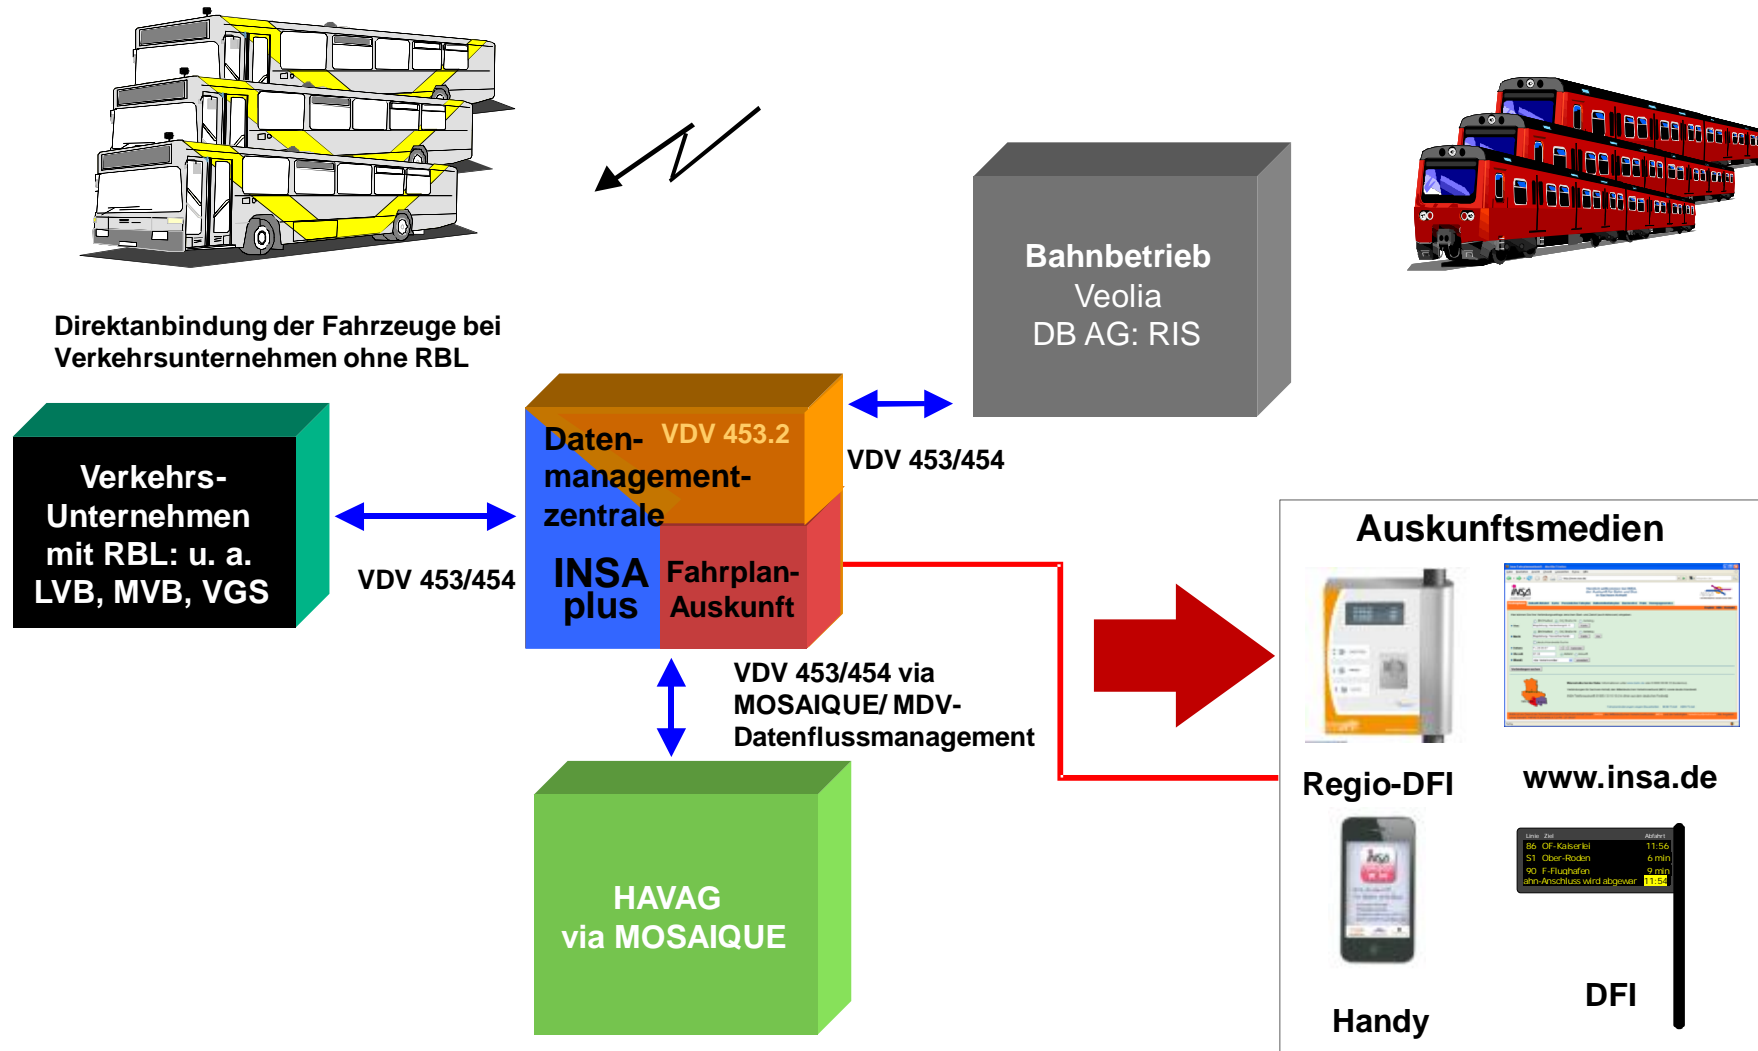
Direktanbindung der Fahrzeuge bei Verkehrsunternehmen ohne RBL

Bahnbetrieb
Veolia
DB AG: RIS

Verkehrs-Unternehmen mit RBL: u. a. LVB, MVB, VGS

VDV 453/454

Daten-management-zentrale

VDV 453.2

INSA plus

Fahrplan-Auskunft

VDV 453/454

VDV 453/454 via MOSAIQUE/ MDV-Datenflussmanagement

HAVAG
via MOSAIQUE

Auskunftsmedien

Regio-DFI

www.insa.de

Handy

DFI

| Linie | Ziel | Abfahrt |
|---|---|---|
| 86 | OF-Kaiserlei | 11:56 |
| S1 | Ober-Roden | 6 min |
| 90 | F-Flughafen | 9 min |

ahn-Anschluss wird abgewar 11:54